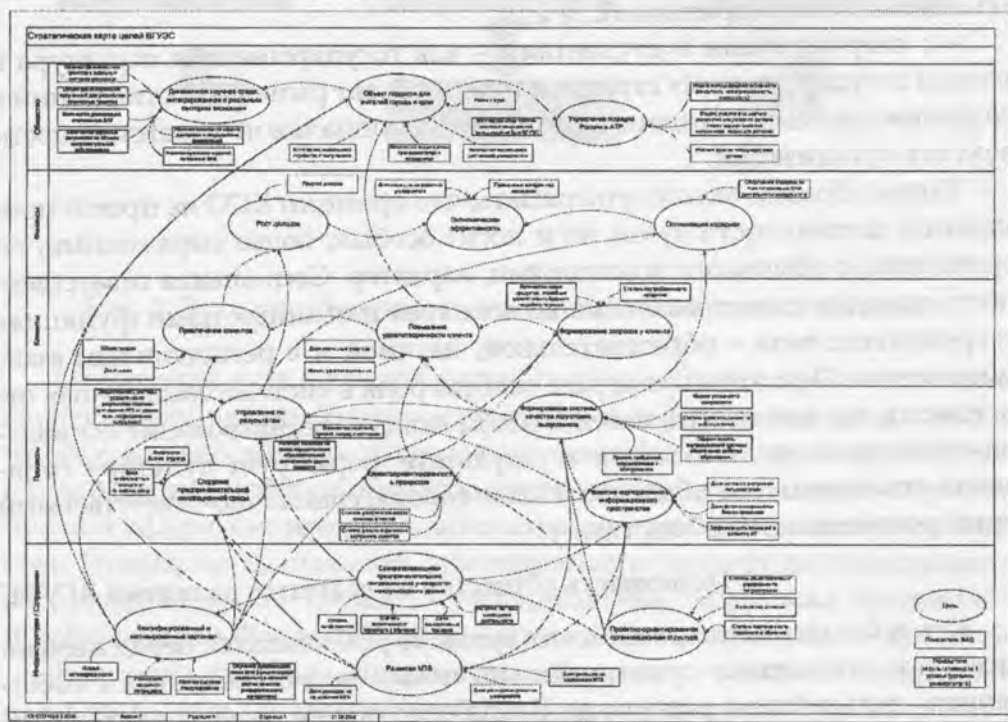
Стратегическая карта целей ВГУЭС

Общество

Динамичное научное среди, интегрированная в реальных партнеров экономики

Объект гордости для жителей города и края

Управление городом России в АТР

Финансы

Рост доходов

Экономическая эффективность

Оптимизация издержек

Клиенты

Привлечение клиентов

Повышение удовлетворенности клиента

Формирование запроса у клиента

Процессы

Управление по результатам

Формирование системы качества подготовки выпускника

Создание предпринимательской инновационной среды

Инвестиционная привлекательность процессов

Развитие корпоративного информационного пространства

Инфраструктура / Сотрудники

Самоокупающиеся предпринимательские инициативы университета международного уровня

Квалифицированный и мотивированный персонал

Развитие МТБ

Проектно-ориентированная организационная структура

Цель

Показатель ВАО

Мероприятие

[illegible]